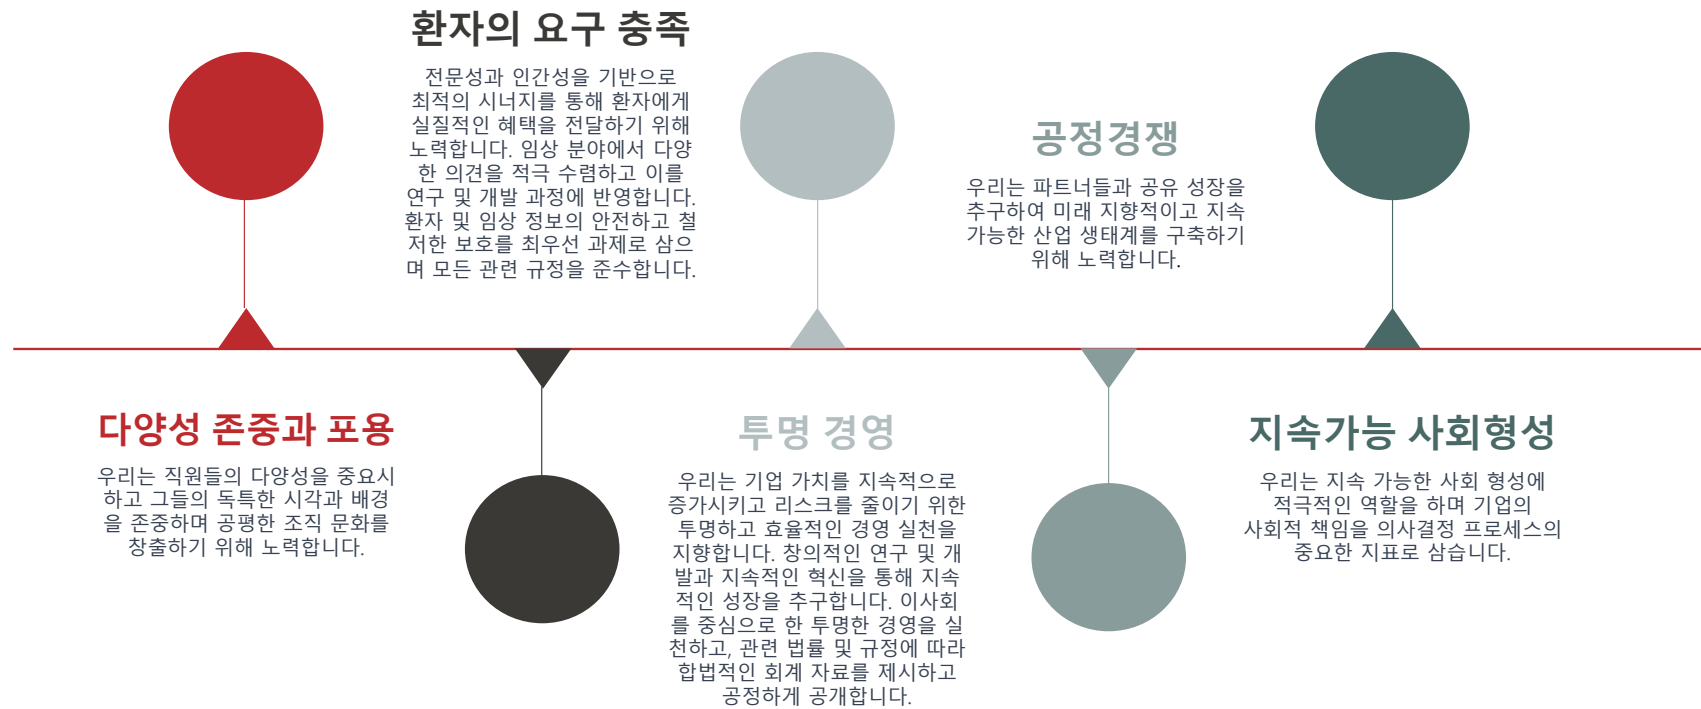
환자의 요구 충족

전문성과 인간성을 기반으로 최적의 시너지를 통해 환자에게 실질적인 혜택을 전달하기 위해 노력합니다. 임상 분야에서 다양한 의견을 적극 수렴하고 이를 연구 및 개발 과정에 반영합니다. 환자 및 임상 정보의 안전하고 철저한 보호를 최우선 과제로 삼으며 모든 관련 규정을 준수합니다.

공정경쟁

우리는 파트너들과 공유 성장을 추구하여 미래 지향적이고 지속 가능한 산업 생태계를 구축하기 위해 노력합니다.

다양성 존중과 포용

우리는 직원들의 다양성을 중요시하고 그들의 독특한 시각과 배경을 존중하며 공평한 조직 문화를 창출하기 위해 노력합니다.

투명 경영

우리는 기업 가치를 지속적으로 증가시키고 리스크를 줄이기 위한 투명하고 효율적인 경영 실천을 지향합니다. 창의적인 연구 및 개발과 지속적인 혁신을 통해 지속적인 성장을 추구합니다. 이사회를 중심으로 한 투명한 경영을 실천하고, 관련 법률 및 규정에 따라 합법적인 회계 자료를 제시하고 공정하게 공개합니다.

지속가능 사회형성

우리는 지속 가능한 사회 형성에 적극적인 역할을 하며 기업의 사회적 책임을 의사결정 프로세스의 중요한 지표로 삼습니다.